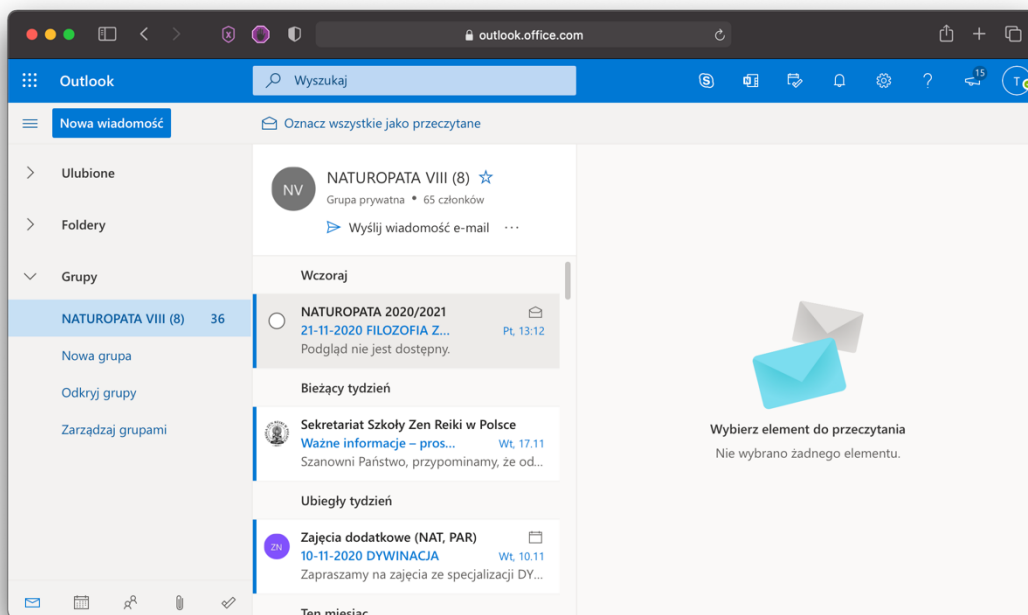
outlook.office.com

Outlook

Wyszukaj

15

T

Nowa wiadomość

Oznacz wszystkie jako przeczytane

Ulubione

Foldery

Grupy

NATUROPATA VIII (8) 36

Nowa grupa

Odkryj grupy

Zarządzaj grupami

NV

NATUROPATA VIII (8)

Grupa prywatna • 65 członków

Wyślij wiadomość e-mail ···

Wczoraj

NATUROPATA 2020/2021
21-11-2020 FILOZOFIA Z... Pt, 13:12
Podgląd nie jest dostępny.

Bieżący tydzień

Sekretariat Szkoły Zen Reiki w Polsce
Ważne informacje – pros... Wt, 17.11
Szanowni Państwo, przypominamy, że od...

Ubiegły tydzień

ZN

Zajęcia dodatkowe (NAT, PAR)
10-11-2020 DYWINACJA Wt, 10.11
Zapraszamy na zajęcia ze specjalizacji DY...

Ten miesiąc

Wybierz element do przeczytania

Nie wybrano żadnego elementu.